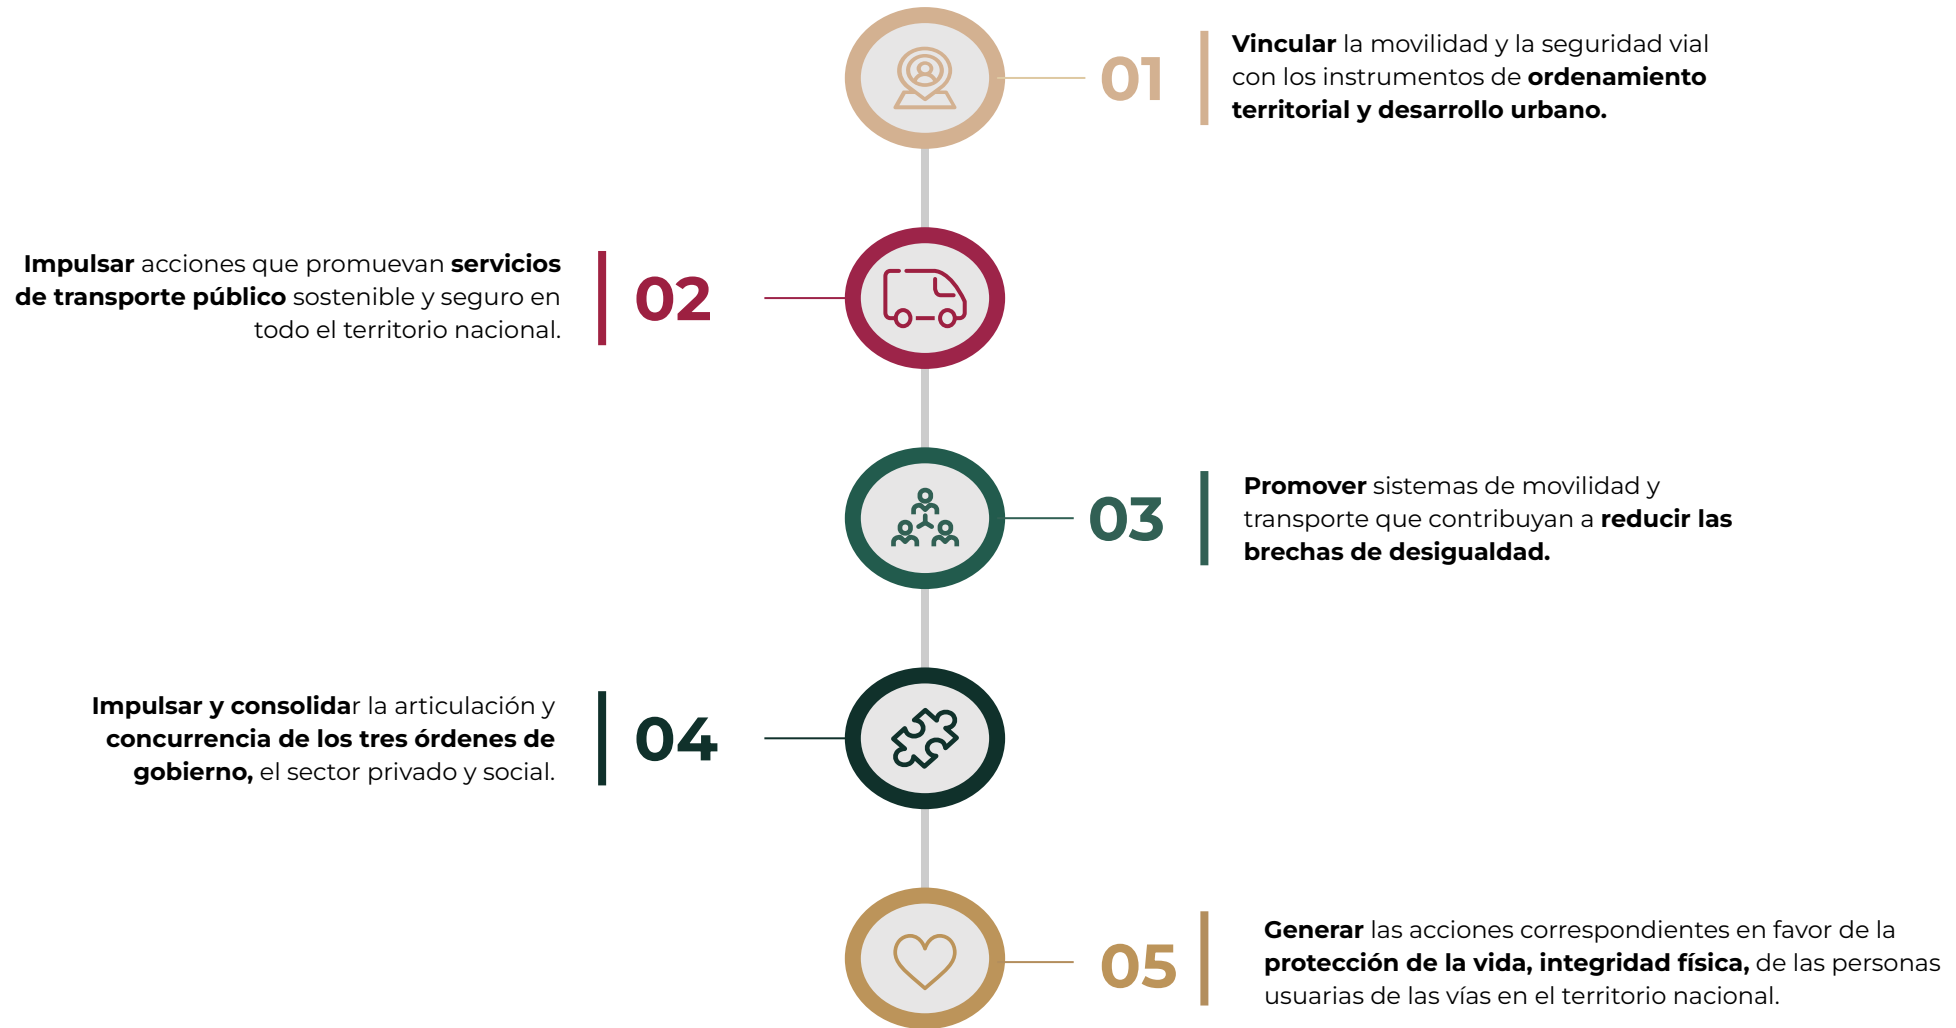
01

**Vincular** la movilidad y la seguridad vial con los instrumentos de **ordenamiento territorial y desarrollo urbano.**

**Impulsar** acciones que promuevan **servicios de transporte público** sostenible y seguro en todo el territorio nacional.

02

03

**Promover** sistemas de movilidad y transporte que contribuyan a **reducir las brechas de desigualdad.**

**Impulsar y consolida**r la articulación y **concurrencia de los tres órdenes de gobierno,** el sector privado y social.

04

05

**Generar** las acciones correspondientes en favor de la **protección de la vida, integridad física,** de las personas usuarias de las vías en el territorio nacional.